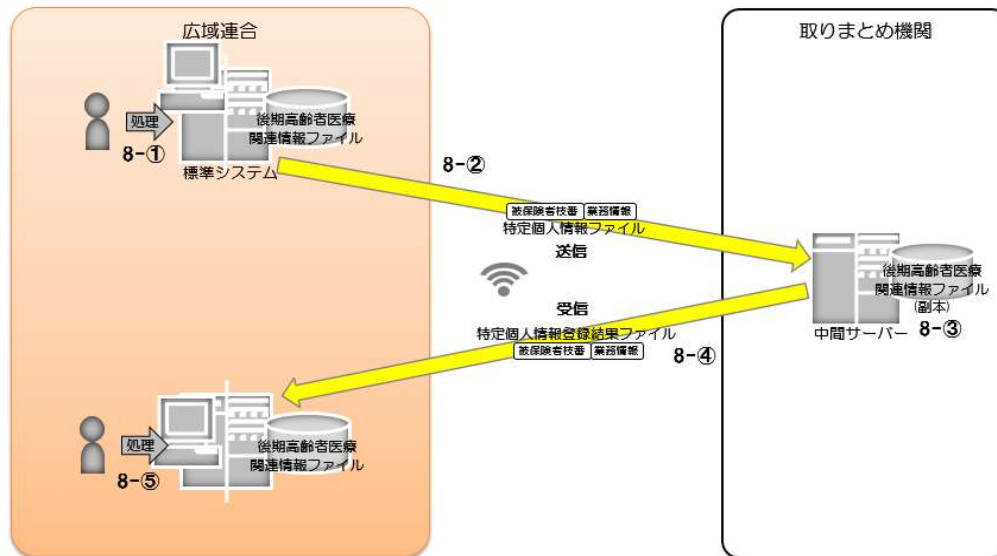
広域連合

処理

後期高齢者医療関連情報ファイル

8-①

標準システム

8-②

被保険者枝番 業務情報

特定個人情報ファイル

送信

受信

特定個人情報登録結果ファイル

被保険者枝番 業務情報

8-④

処理

後期高齢者医療関連情報ファイル

8-⑤

取りまとめ機関

後期高齢者医療関連情報ファイル（副本）

中間サーバー 8-③